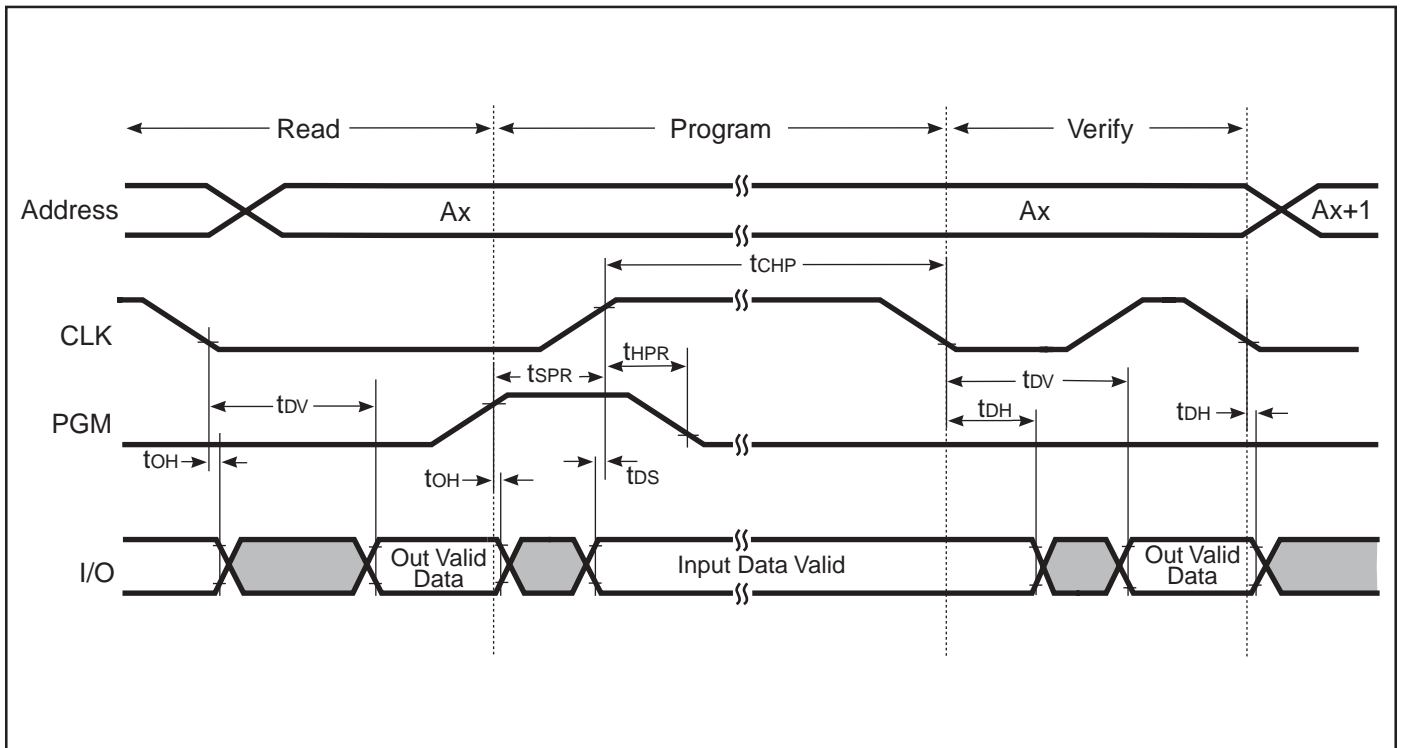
Read

Program

Verify

Address

Ax

Ax

Ax+1

$t_{CHP}$

CLK

$t_{HPR}$

$t_{SPR}$

$t_{DV}$

$t_{DV}$

PGM

$t_{DH}$

$t_{DH}$

$t_{OH}$

$t_{OH}$

$t_{DS}$

I/O

Out Valid Data

Input Data Valid

Out Valid Data